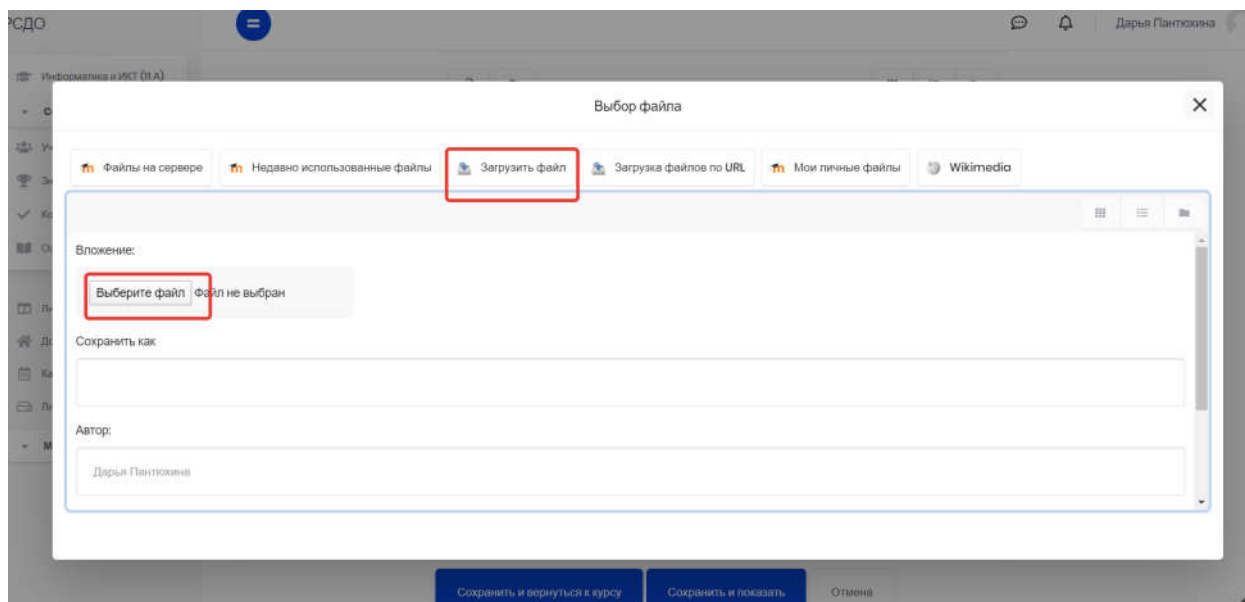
РСДО

Дарья Пантюхина

Информатика и ИКТ (11 А)

Выбор файла

Файлы на сервере
Недавно использованные файлы
Загрузить файл
Загрузка файлов по URL
Мои личные файлы
Wikimedia

Вложение:

Выберите файл Файл не выбран

Сохранить как

Автор:

Дарья Пантюхина

Сохранить и вернуться к курсу
Сохранить и показать
Отмена